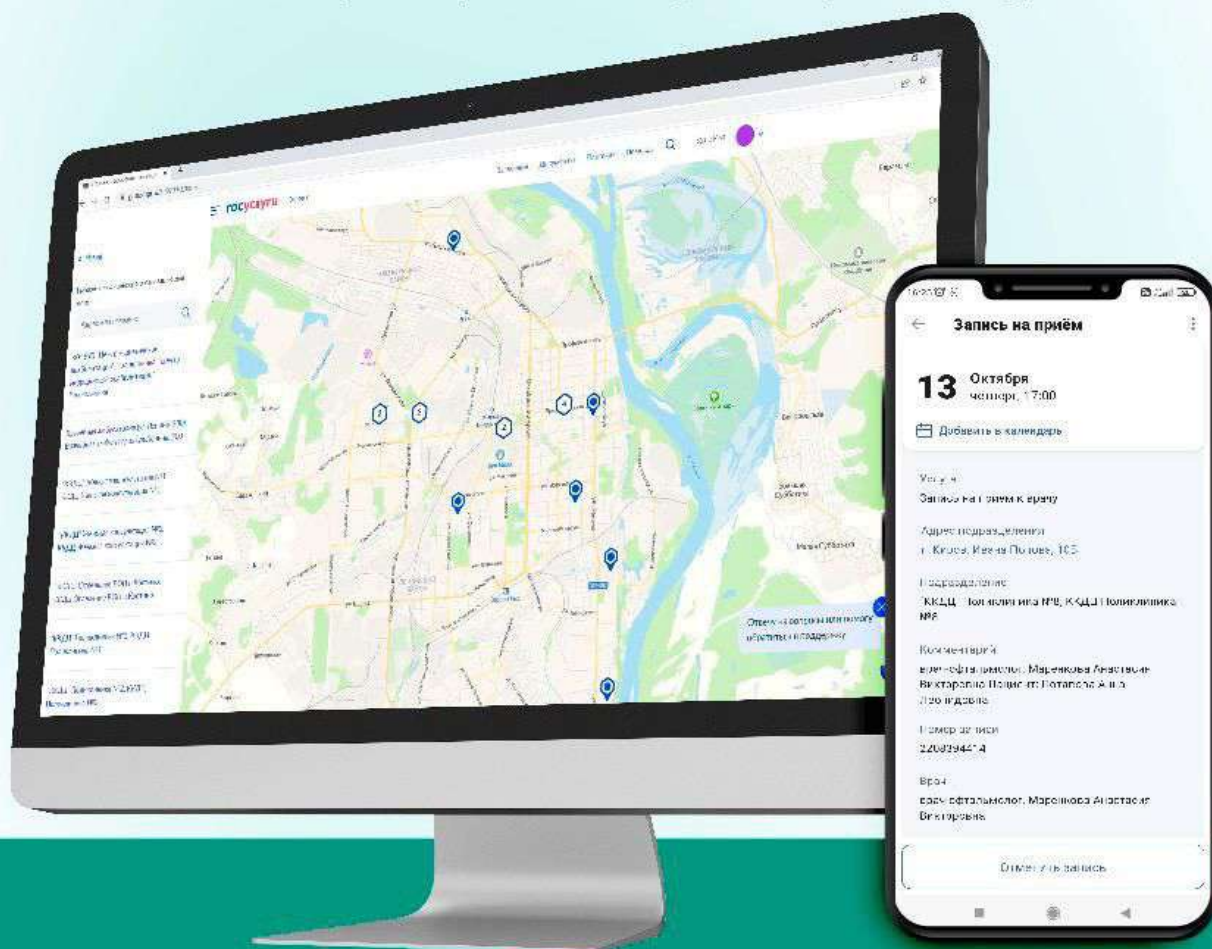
госуслуги

Ответим на вопросы или помогу обратиться в поддержку

Запись на приём

13 Октября
четверг, 17:00

Добавить в календарь

Услуга
Запись на приём к врачу

Адрес подразделения
г. Киров, Ивана Попова, 105

Подразделение
ГККДЦ, Поликлиника №8, ККДЦ Поликлиника №8

Комментарий
врач-офтальмолог: Маренкова Анастасия Викторовна Пациент: Потапова Анна Леонидовна

Номер записи
2208994414

Врач
врач-офтальмолог: Маренкова Анастасия Викторовна

Отменить запись